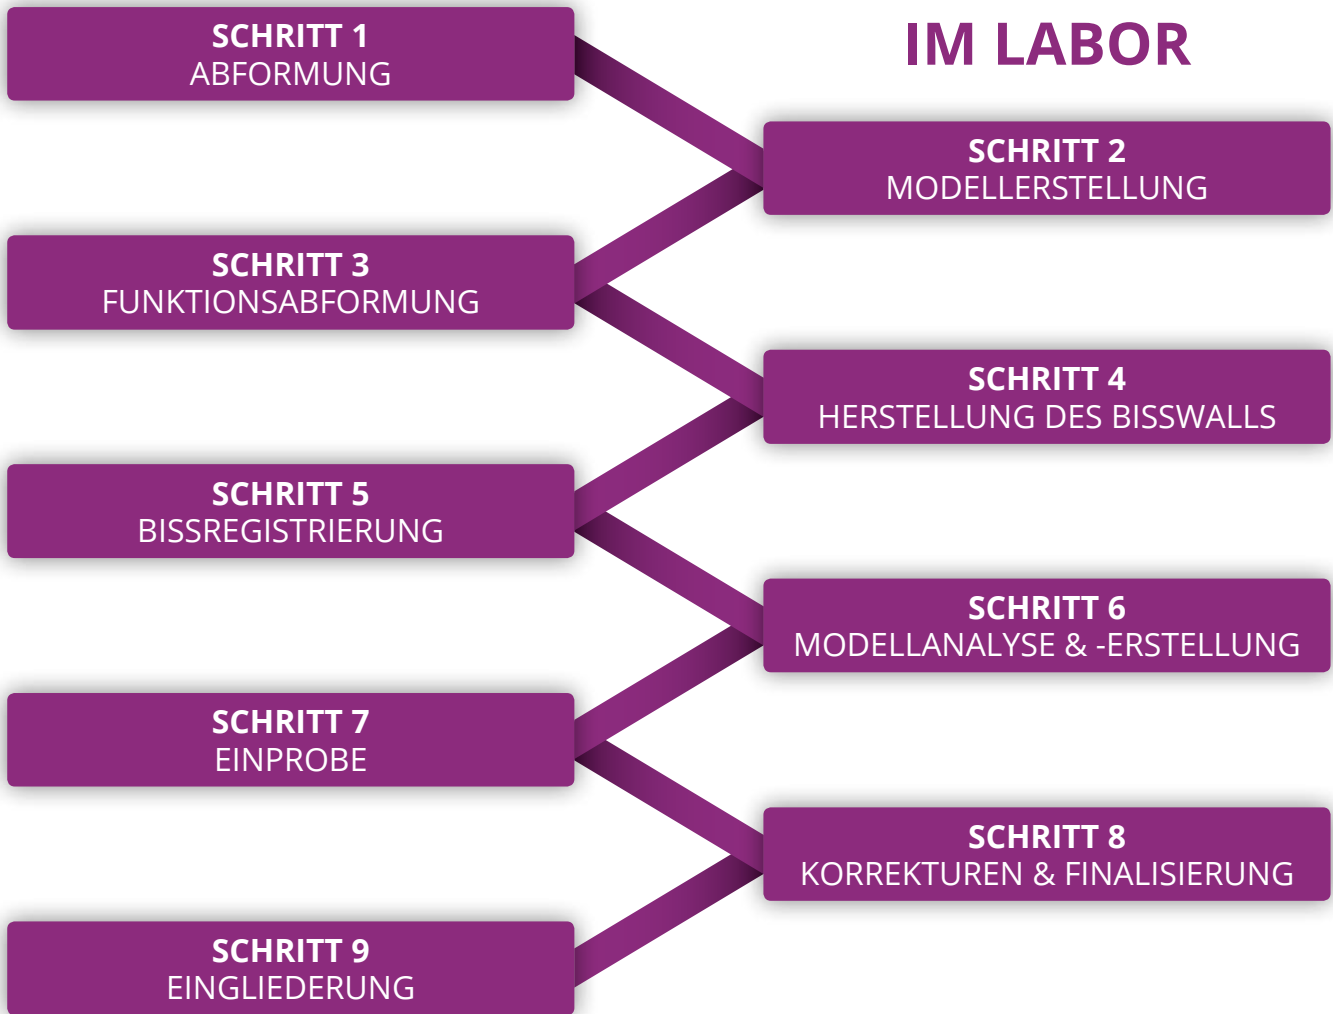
SCHRITT 1
ABFORMUNG

IM LABOR

SCHRITT 2
MODELLERSTELLUNG

SCHRITT 3
FUNKTIONSABFORMUNG

SCHRITT 4
HERSTELLUNG DES BISSWALLS

SCHRITT 5
BISSREGISTRIERUNG

SCHRITT 6
MODELLANALYSE & -ERSTELLUNG

SCHRITT 7
EINPROBE

SCHRITT 8
KORREKTUREN & FINALISIERUNG

SCHRITT 9
EINGLIEDERUNG